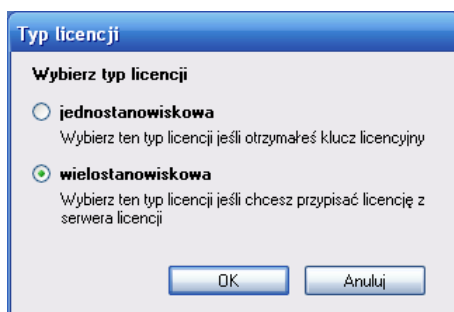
Typ licencji

Wybierz typ licencji

jednostanowiskowa

Wybierz ten typ licencji jeśli otrzymałeś klucz licencyjny

wielostanowiskowa

Wybierz ten typ licencji jeśli chcesz przypisać licencję z serwera licencji

OK

Anuluj